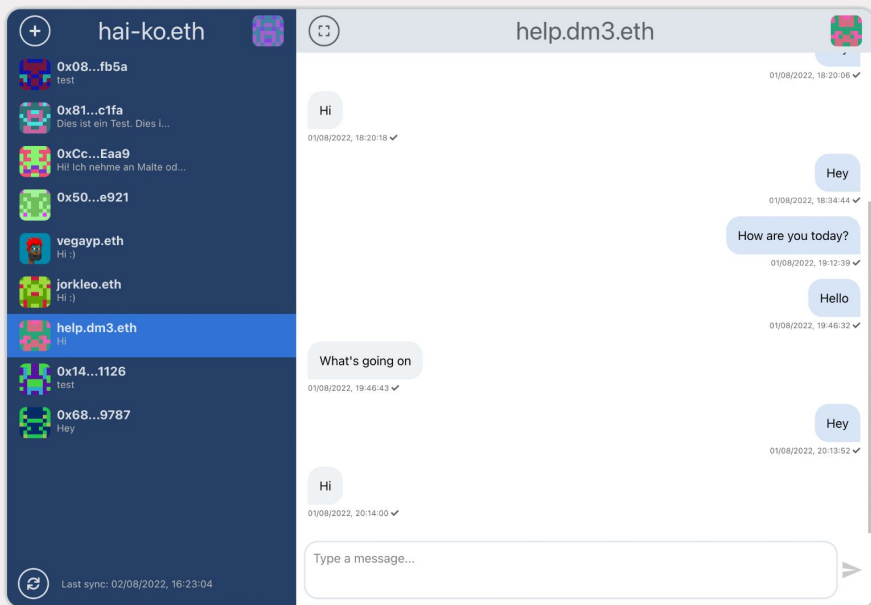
hai-ko.eth

0x08...fb5a
test

0x81...c1fa
Dies ist ein Test. Dies i...

0xCc...Eaa9
Hi! Ich nehme an Malte od...

0x50...e921

vegayp.eth
Hi :)

jorkleo.eth
Hi :)

help.dm3.eth
Hi

0x14...1126
test

0x68...9787
Hey

Last sync: 02/08/2022, 16:23:04

help.dm3.eth

01/08/2022, 18:20:06

Hi
01/08/2022, 18:20:18

Hey
01/08/2022, 18:34:44

How are you today?
01/08/2022, 19:12:39

Hello
01/08/2022, 19:46:32

What's going on
01/08/2022, 19:46:43

Hey
01/08/2022, 20:13:52

Hi
01/08/2022, 20:14:00

Type a message...